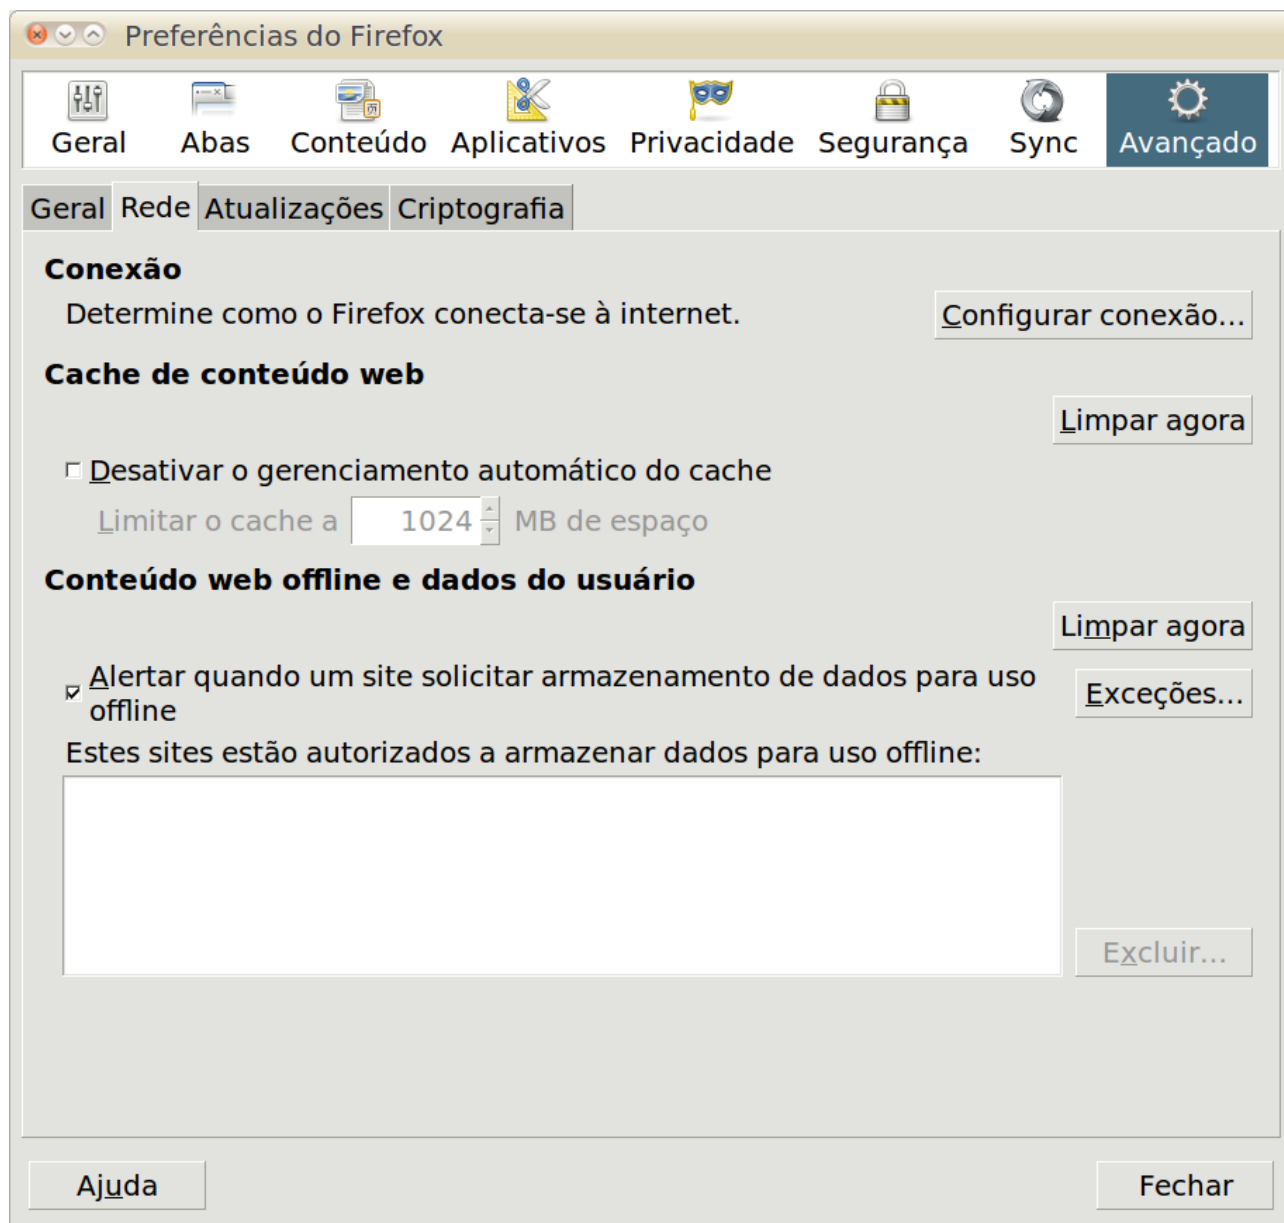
Preferências do Firefox

Geral Abas Conteúdo Aplicativos Privacidade Segurança Sync Avançado

Geral Rede Atualizações Criptografia

Conexão

Determine como o Firefox conecta-se à internet.

Configurar conexão...

Cache de conteúdo web

Limpar agora

Desativar o gerenciamento automático do cache

Limitar o cache a 1024 MB de espaço

Conteúdo web offline e dados do usuário

Limpar agora

Alertar quando um site solicitar armazenamento de dados para uso offline

Exceções...

Estes sites estão autorizados a armazenar dados para uso offline:

Excluir...

Ajuda

Fechar